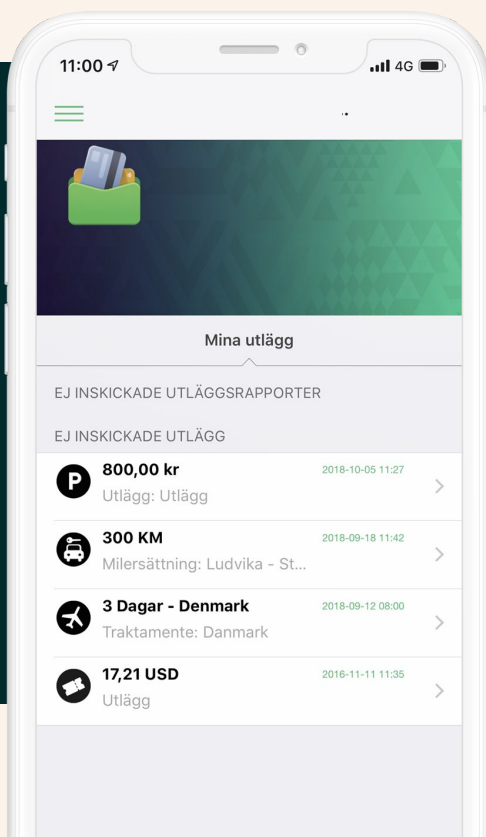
11:00

4G

Mina utlägg

EJ INSKICKADE UTLÄGGSRAPPORTER

EJ INSKICKADE UTLÄGG

P

800,00 kr
Utlägg: Utlägg
2018-10-05 11:27

300 KM
Milersättning: Ludvika - St...
2018-09-18 11:42

3 Dagar - Denmark
Traktamente: Danmark
2018-09-12 08:00

17,21 USD
Utlägg
2016-11-11 11:35